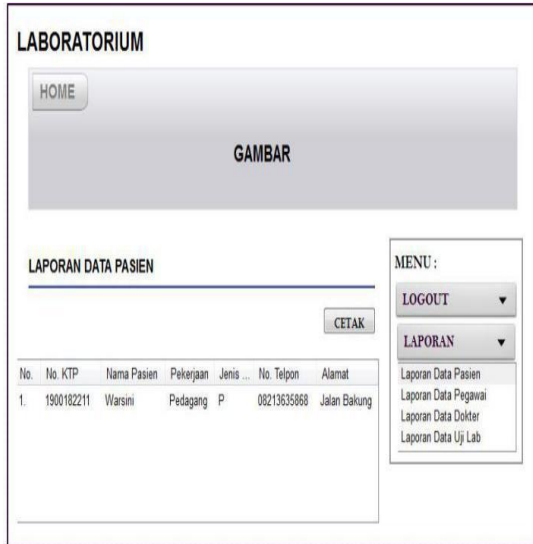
LABORATORIUM

HOME

GAMBAR

LAPORAN DATA PASIEN

CETAK

| No. | No. KTP | Nama Pasien | Pekerjaan | Jenis ... | No. Telpon | Alamat |
|---|---|---|---|---|---|---|
| 1. | 1900182211 | Warsini | Pedagang | P | 08213635868 | Jalan Bakung |

MENU :

LOGOUT

LAPORAN

Laporan Data Pasien
Laporan Data Pegawai
Laporan Data Dokter
Laporan Data Uji Lab